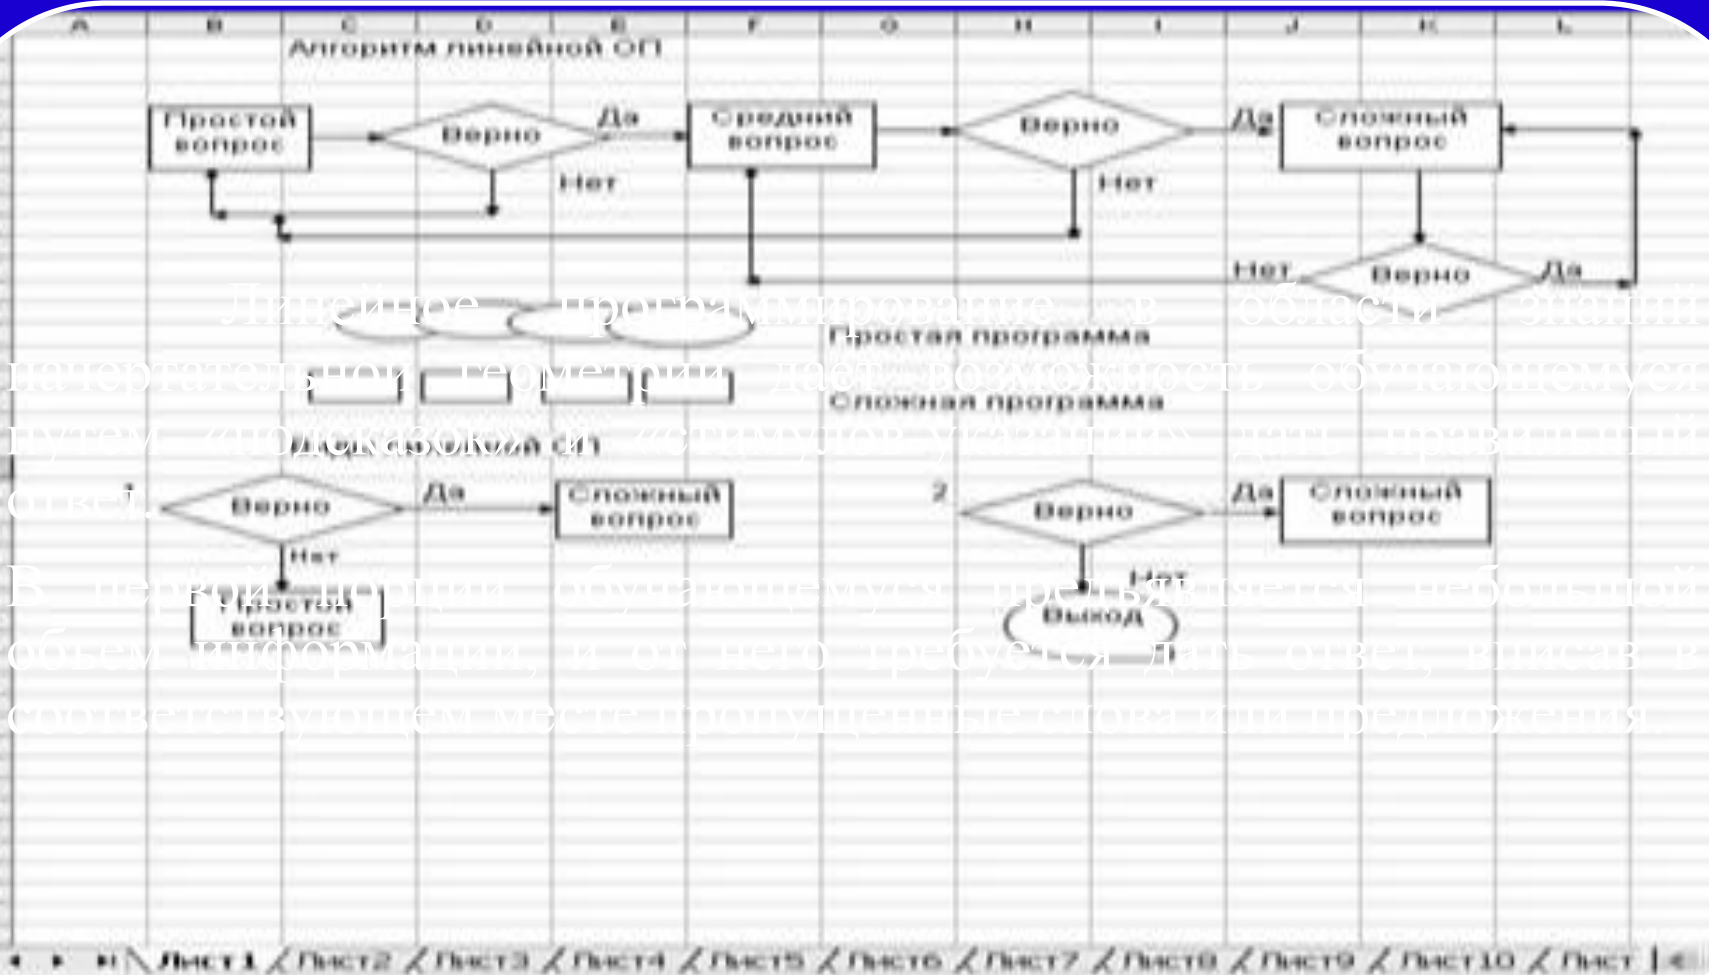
| A | B | C | D | E | F | G | H | I | J | K | L |
|---|---|---|---|---|---|---|---|---|---|---|---|

Алгоритм линейной ОП

Простой вопрос

Верно

Да

Нет

Средний вопрос

Верно

Да

Нет

Сложный вопрос

Нет

Верно

Да

Линейное программирование в области знаний начертательной геометрии дает возможность обучающемуся путем подсказок и стимулов усвоить материал и дать ответ.

Простая программа

Сложная программа

Подсказки ОП

1

Верно

Да

Сложный вопрос

Нет

Простой вопрос

2

Верно

Да

Сложный вопрос

Нет

Выход

В первой форме обучающемуся предъявляется небольшой объем информации, и от него требуется дать ответ, вписав в соответствующем месте пропущенные слова или предложения.

Лист1 Лист2 Лист3 Лист4 Лист5 Лист6 Лист7 Лист8 Лист9 Лист10 Лист